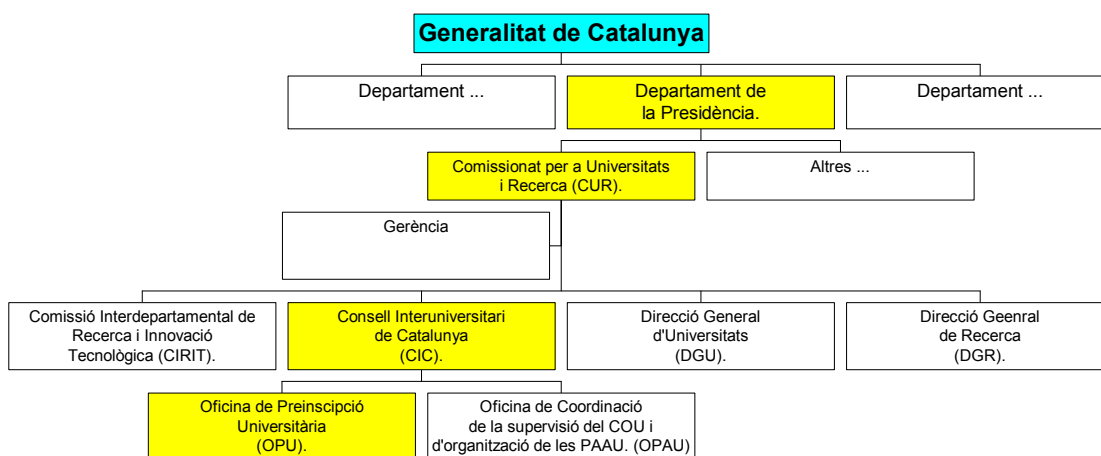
Generalitat de Catalunya

Departament ...

Departament de la Presidència.

Departament ...

Comissionat per a Universitats i Recerca (CUR).

Altres ...

Gerència

Comissió Interdepartamental de Recerca i Innovació Tecnològica (CIRIT).

Consell Interuniversitari de Catalunya (CIC).

Direcció General d'Universitats (DGU).

Direcció Geenral de Recerca (DGR).

Oficina de Preinscipció Universitària (OPU).

Oficina de Coordinació de la supervisió del COU i d'organització de les PAAU. (OPAU)